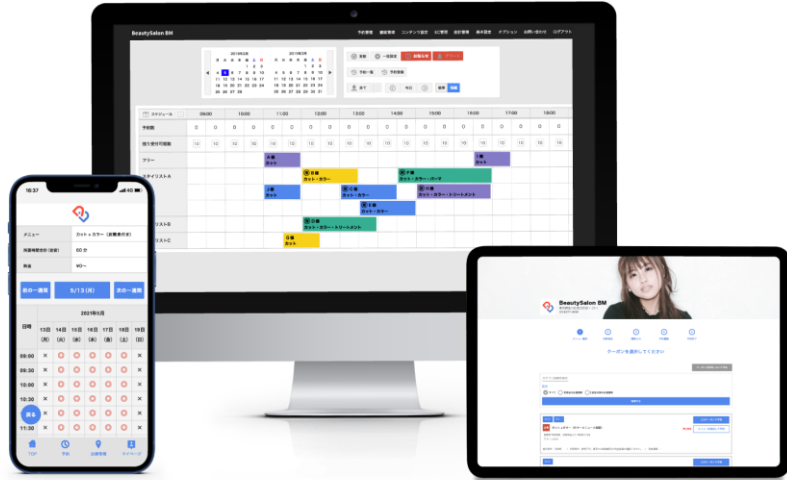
BeautySalon BM

予約管理 顧客管理 コンテンツ設定 広告管理 各種設定 オプション お問い合わせ ログアウト

2019年2月 2019年3月

スケジュール 09:00 10:00 11:00 12:00 13:00 14:00 15:00 16:00 17:00 18:00

予約数

残り受付可能数

フリー

スタイリストA

リストB

リストC

カット・カラー

カット・カラー・パーマ

カット・カラー・トリートメント

カット

18:37

メニュー カット＋カラー（お客様向け）

所要時間合計（目安） 60 分

料金 ¥0〜

前の一週間 5/13 (月) 次の一週間

2021年5月

| 日時 | 13日(月) | 14日(火) | 15日(水) | 16日(木) | 17日(金) | 18日(土) | 19日(日) |
|---|---|---|---|---|---|---|---|
| 09:00 | × | ○ | ○ | ○ | ○ | ○ | × |
| 09:30 | × | ○ | ○ | ○ | ○ | ○ | × |
| 10:00 | × | ○ | ○ | ○ | ○ | ○ | × |
| 10:30 | × | ○ | ○ | ○ | ○ | ○ | × |
| 11:00 | × | ○ | ○ | ○ | ○ | ○ | × |
| 11:30 | × | ○ | ○ | ○ | ○ | ○ | × |

戻る

TOP 予約 店舗情報 マイページ

BeautySalon BM

クーポンを選択してください

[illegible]